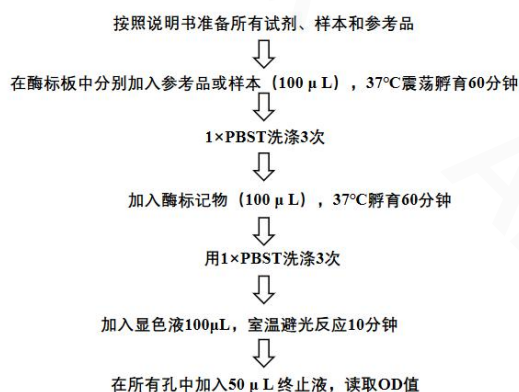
按照说明书准备所有试剂、样本和参考品

在酶标板中分别加入参考品或样本（100 μ L），37°C震荡孵育60分钟

1×PBST洗涤3次

加入酶标记物（100 μ L），37°C孵育60分钟

用1×PBST洗涤3次

加入显色液100μL，室温避光反应10分钟

在所有孔中加入50 μ L终止液，读取OD值